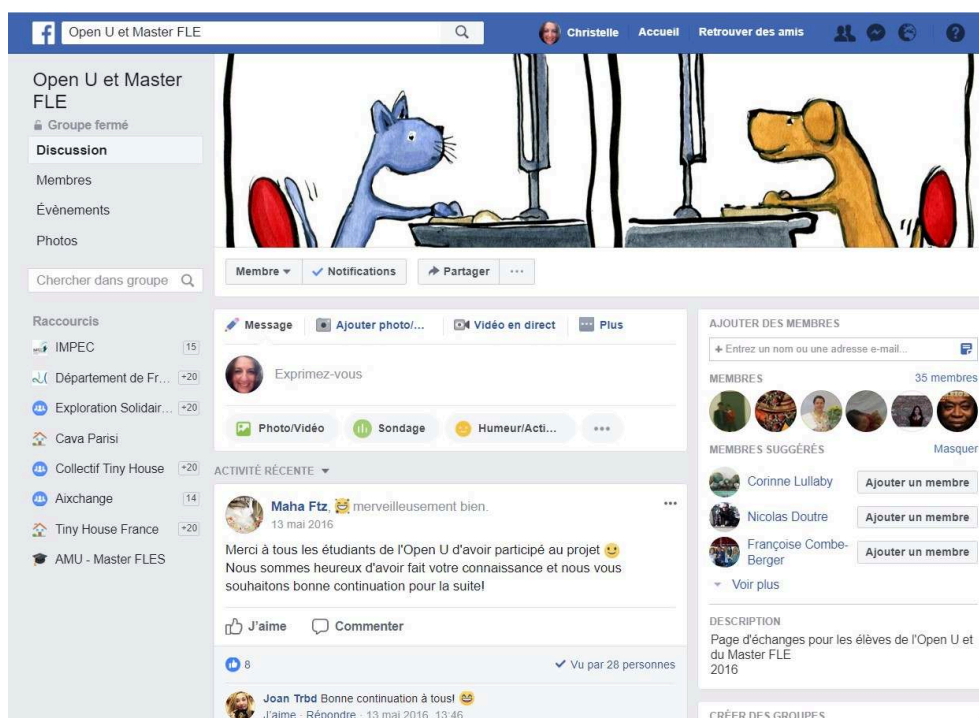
Open U et Master FLE

Christelle Accueil Retrouver des amis

Open U et Master FLE
Groupe fermé
Discussion
Membres
Évènements
Photos

Chercher dans groupe

Raccourcis
IMPEC 15
Département de Fr... +20
Exploration Solidair... +20
Cava Parisi
Collectif Tiny House +20
Aixchange 14
Tiny House France +20
AMU - Master FLES

Membre ▾ Notifications Partager ...

Message Ajouter photo/... Vidéo en direct Plus

Exprimez-vous

Photo/Vidéo Sondage Humeur/Acti... ...

ACTIVITÉ RÉCENTE ▾

Maha Ftz, merveilleusement bien.
13 mai 2016

Merci à tous les étudiants de l'Open U d'avoir participé au projet
Nous sommes heureux d'avoir fait votre connaissance et nous vous souhaitons bonne continuation pour la suite!

J'aime Commenter

8 Vu par 28 personnes

Joan Trbd Bonne continuation à tous!
J'aime · Répondre · 13 mai 2016, 13:46

AJOUTER DES MEMBRES
+ Entrez un nom ou une adresse e-mail...

MEMBRES 35 membres

MEMBRES SUGGÉRÉS Masquer
Corinne Lullaby Ajouter un membre
Nicolas Doutre Ajouter un membre
Françoise Combe-Berger Ajouter un membre
Voir plus

DESCRIPTION
Page d'échanges pour les élèves de l'Open U et du Master FLE
2016

CRÉER DES GROUPES